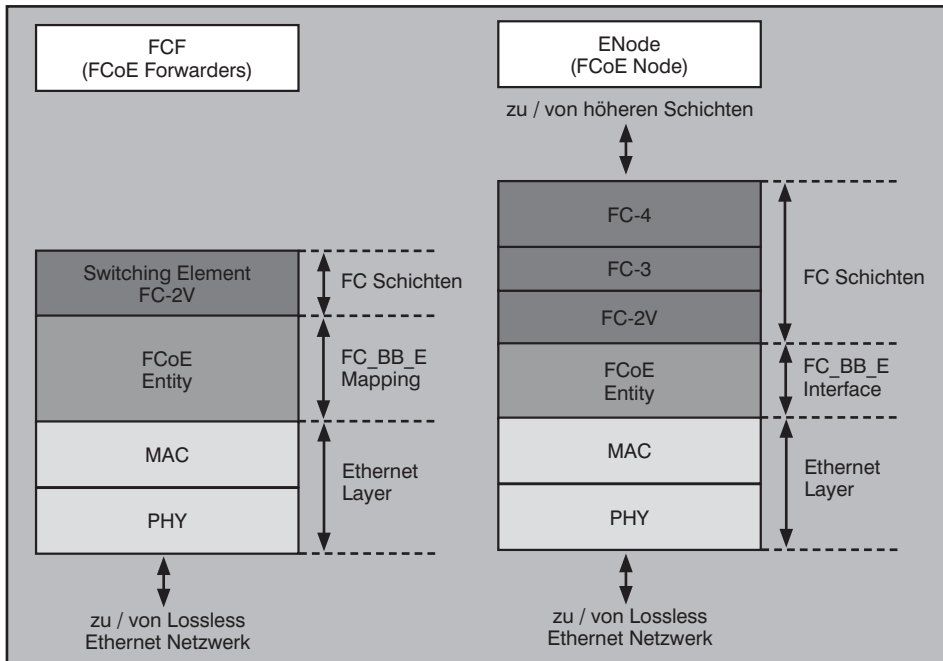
FCF
(FCoE Forwarders)

Switching Element
FC-2V

FC Schichten

FCoE
Entity

FC_BB_E
Mapping

MAC

Ethernet
Layer

PHY

zu / von Lossless
Ethernet Netzwerk

ENode
(FCoE Node)

zu / von höheren Schichten

FC-4

FC-3

FC-2V

FC Schichten

FCoE
Entity

FC_BB_E
Interface

MAC

Ethernet
Layer

PHY

zu / von Lossless
Ethernet Netzwerk